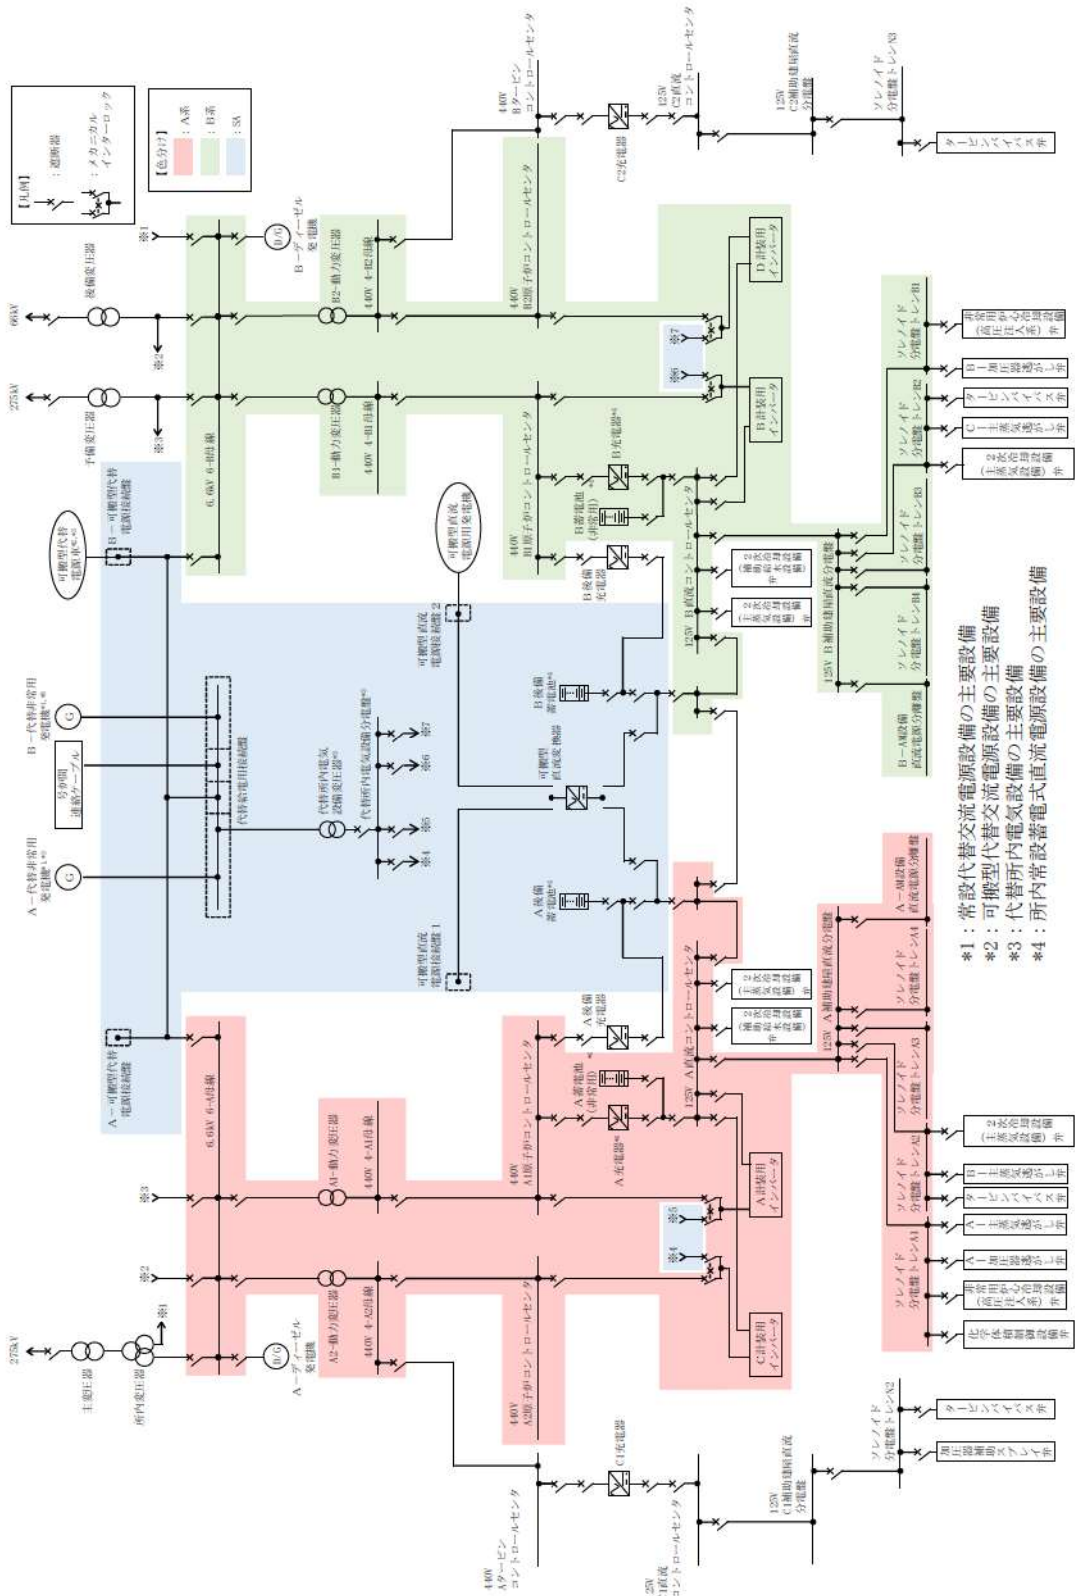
【凡例】
：遮断器
：メカニカルインターロック

【色分け】
：A系
：B系
：SA

66kV
275kV
後備変圧器
予備変圧器
※1
※2
※3
B－ディーゼル発電機
D/G
6.6kV 6-B母線
B2－動力変圧器
440V 4-B2母線
B1－動力変圧器
440V 4-B母線
440V B2原子炉コントロールセンタ
440V B1原子炉コントロールセンタ
440V Bタービンコントロールセンタ
C2充電器
125V C2直流コントロールセンタ
125V C2補助建屋直流分電盤
ソレノイド分電盤トレンN3
タービンバイパス弁
D計装用インバータ
B計装用インバータ
※7
※6
B充電器
B蓄電池（非常用）
B後備充電器
125V B直流コントロールセンタ
125V B補助建屋直流分電盤
B－AM設備直流電源分電盤
ソレノイド分電盤トレンB1
ソレノイド分電盤トレンB2
ソレノイド分電盤トレンB3
ソレノイド分電盤トレンB4
非常用炉心冷却設備弁（高圧注入系）
B－加圧器逃がし弁
タービンバイパス弁
C－主蒸気逃がし弁
2次系冷却設備（主蒸気設備）弁
補助給水設備弁
2次系冷却設備（主蒸気設備）弁
可搬型代替電源車
B－可搬型代替電源接続盤
可搬型直流電源用発電機
可搬型直流電源接続盤2
B後備蓄電池
可搬型直流変換器
B－代替非常用発電機
号炉間連絡ケーブル
代替所内電気設備変圧器
代替所内電気設備分電盤
代替非常用接続盤
※4
※5
※6
※7
A－代替非常用発電機
A後備蓄電池
可搬型直流電源接続盤1
A－可搬型代替電源接続盤
6.6kV 6-A母線
A1－動力変圧器
440V 4-A1母線
A後備充電器
A蓄電池（非常用）
A充電器
440V A1原子炉コントロールセンタ
125V A直流コントロールセンタ
A計装用インバータ
※5
※4
C計装用インバータ
A2－動力変圧器
440V 4-A2母線
440V A2原子炉コントロールセンタ
A－ディーゼル発電機
D/G
主変圧器
所内変圧器
275kV
440V Aタービンコントロールセンタ
C1充電器
125V C1直流コントロールセンタ
125V C1補助建屋直流分電盤
ソレノイド分電盤トレンN2
タービンバイパス弁
加圧器補助スプレイ弁
A－AM設備直流電源分電盤
125V A補助建屋直流分電盤
ソレノイド分電盤トレンA4
ソレノイド分電盤トレンA3
ソレノイド分電盤トレンA2
ソレノイド分電盤トレンA1
2次系冷却設備（主蒸気設備）弁
補助給水設備弁
2次系冷却設備（主蒸気設備）弁
B－主蒸気逃がし弁
タービンバイパス弁
A－主蒸気逃がし弁
A－加圧器逃がし弁
非常用炉心冷却設備弁（高圧注入系）
化学体積制御設備弁

＊1：常設代替交流電源設備の主要設備
＊2：可搬型代替交流電源設備の主要設備
＊3：代替所内電気設備の主要設備
＊4：所内常設蓄電式直流電源設備の主要設備